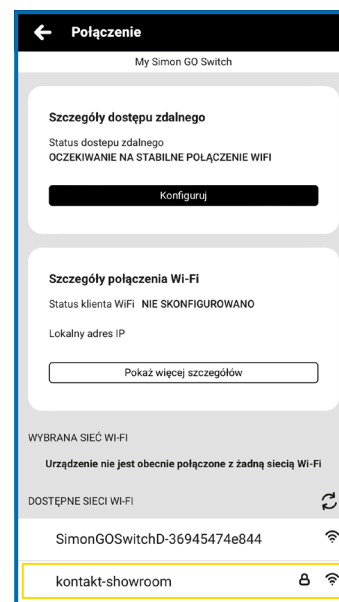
Połączenie

My Simon GO Switch

Szczegóły dostępu zdalnego

Status dostepu zdalnego
OCZEKIWANIE NA STABILNE POŁĄCZENIE WIFI

Konfiguruj

Szczegóły połączenia Wi-Fi

Status klienta WiFi NIE SKONFIGUROWANO

Lokalny adres IP

Pokaż więcej szczegółów

WYBRANA SIEĆ WI-FI

Urządzenie nie jest obecnie połączone z żadną siecią Wi-Fi

DOSTĘPNE SIECI WI-FI

SimonGOSwitchD-36945474e844

kontakt-showroom